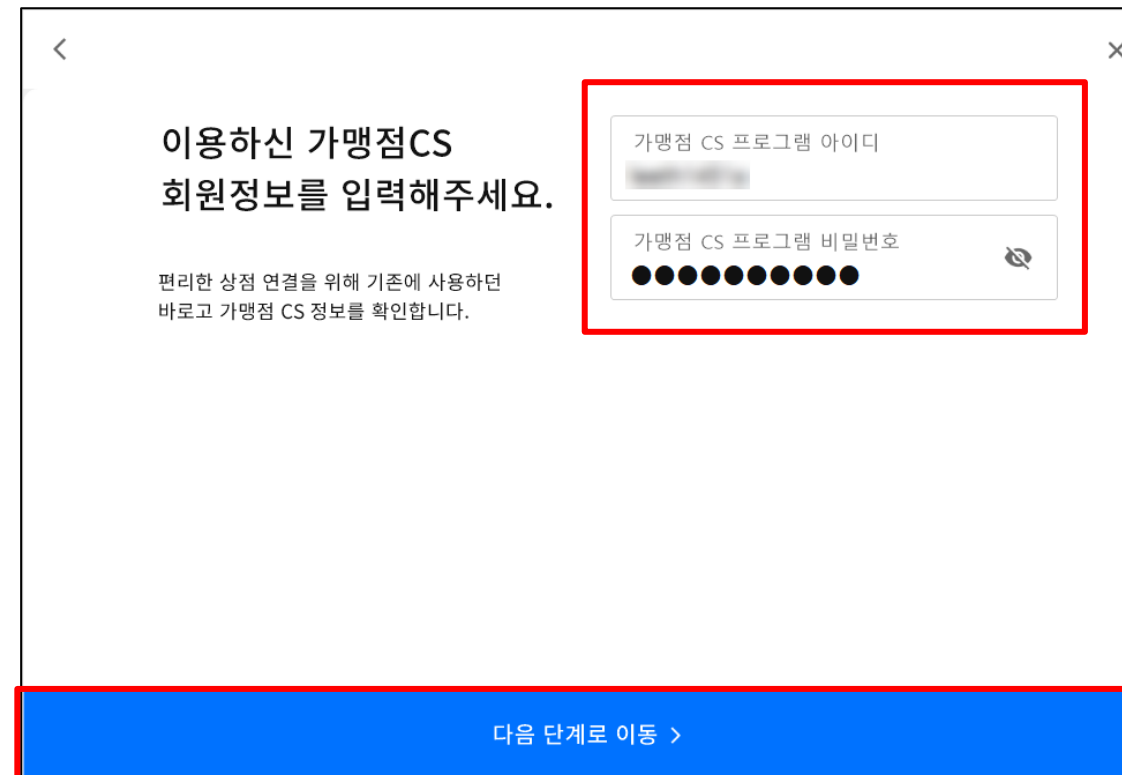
‹

×

이용하신 가맹점CS
회원정보를 입력해주세요.

편리한 상점 연결을 위해 기존에 사용하던
바로고 가맹점 CS 정보를 확인합니다.

가맹점 CS 프로그램 아이디
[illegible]

가맹점 CS 프로그램 비밀번호
●●●●●●●●●●●

다음 단계로 이동 ›